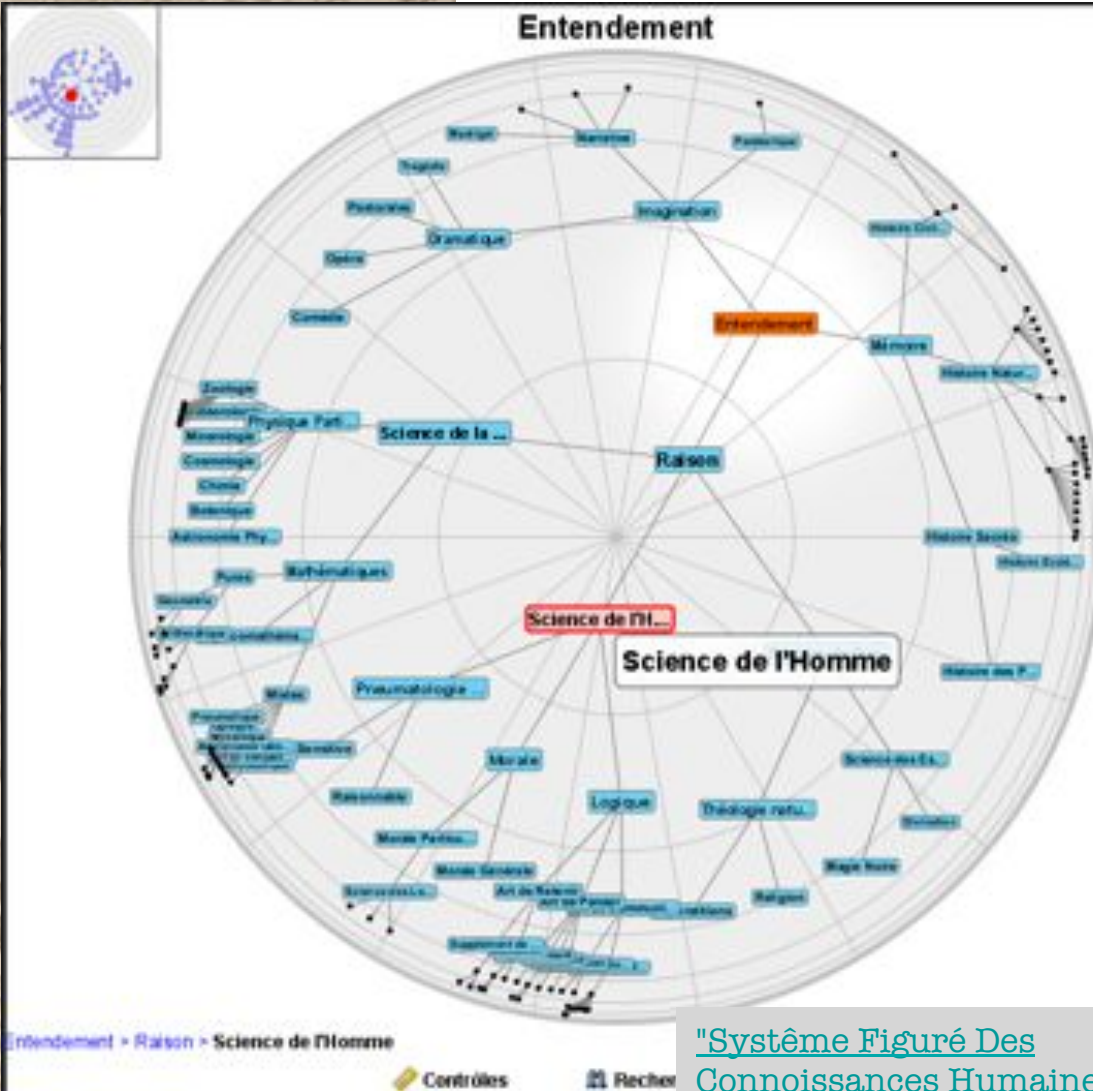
Entendement

Narration
Parabolique
Tragédie
Pastorales
Imagination
Dramatique
Histoire Civil...
Opéra
Comédie
Entendement
Mémoire
Histoire Natur...
Zoologie
Minéralogie
Physique Part...
Science de la ...
Cosmologie
Raison
Chimie
Botanique
Astronomie Phy...
Histoire Sacrée
Mathématiques
Histoire Ecclé...
Pures
Géométrie
Science de l'H...
Science de l'Homme
Histoire des P...
Pneumatologie ...
Morale
Science des Es...
Logique
Théologie natu...
Raisonnable
Morale Particu...
Magie Noire
Morale Générale
Religion
Art de Retenir
Art de Penser

Entendement > Raison > Science de l'Homme
Contrôles
Recher
"Systême Figuré Des Connoissances Humaine